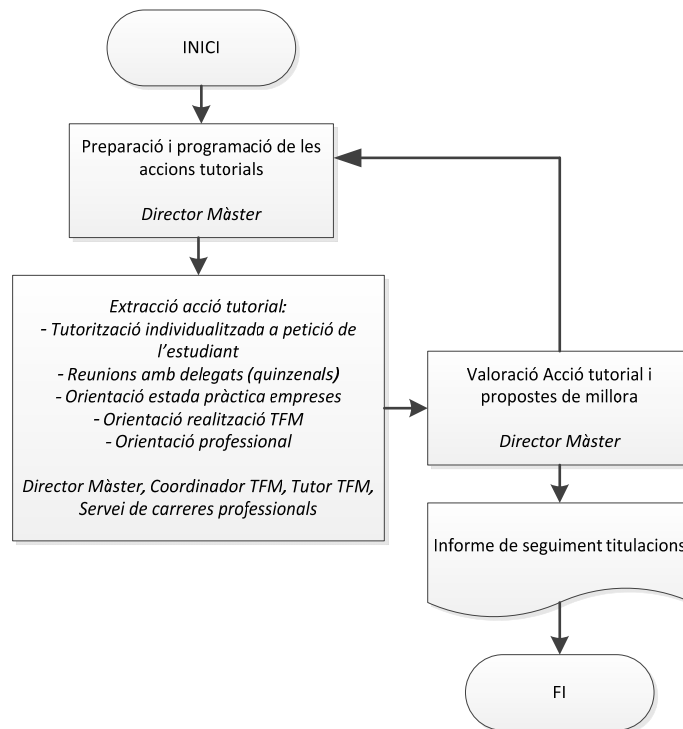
INICI

Preparació i programació de les accions tutorials

Director Màster

Extracció acció tutorial:
- Tutorització individualitzada a petició de l'estudiant
- Reunions amb delegats (quinzenals)
- Orientació estada pràctica empreses
- Orientació realització TFM
- Orientació professional

Director Màster, Coordinador TFM, Tutor TFM, Servei de carreres professionals

Valoració Acció tutorial i propostes de millora

Director Màster

Informe de seguiment titulacions

FI